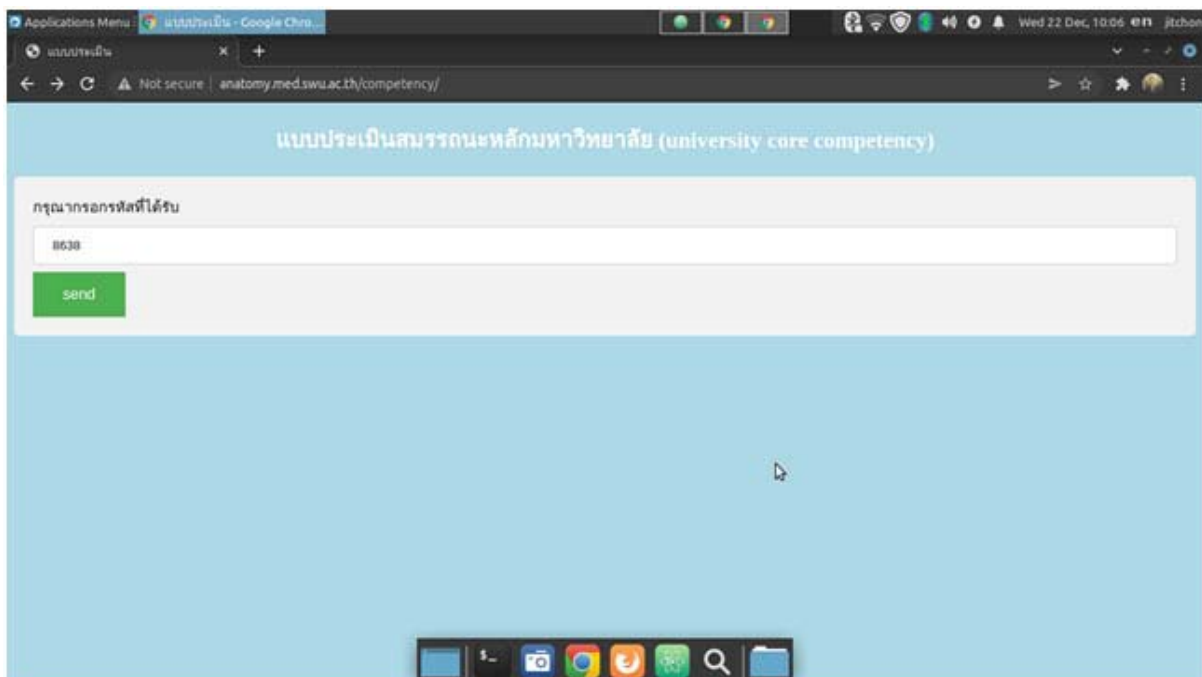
Applications Menu แบบประเมิน - Google Chro...

Wed 22 Dec, 10:06 en jitchon

แบบประเมิน

Not secure | anatomy.med.swu.ac.th/competency/

แบบประเมินสมรรถนะหลักมหาวิทยาลัย (university core competency)

กรุณากรอกรหัสที่ได้รับ

8638

send